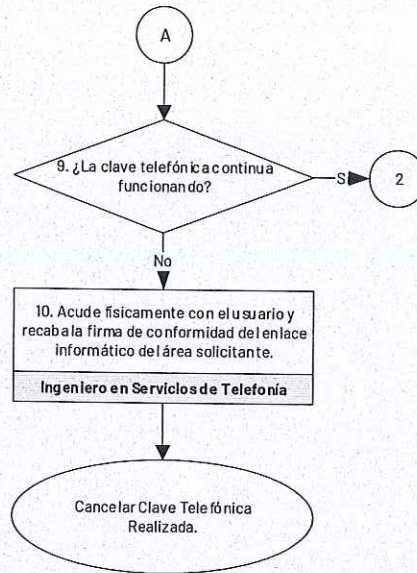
A

9. ¿La clave telefónica continua funcionando?

Sí

2

No

10. Acude fisicamente con el usuario y recaba la firma de conformidad del enlace informático del área solicitante.

Ingeniero en Servicios de Telefonía

Cancelar Clave Telefónica Realizada.